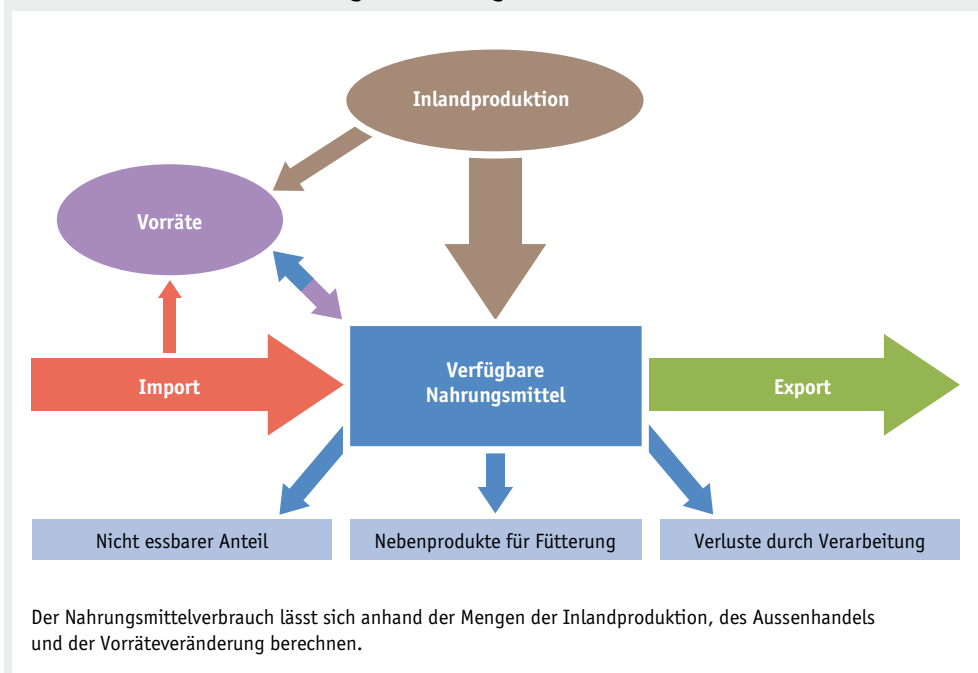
Inlandproduktion

Vorräte

Import

Verfügbare Nahrungsmittel

Export

Nicht essbarer Anteil

Nebenprodukte für Fütterung

Verluste durch Verarbeitung

Der Nahrungsmittelverbrauch lässt sich anhand der Mengen der Inlandproduktion, des Aussenhandels und der Vorräteveränderung berechnen.